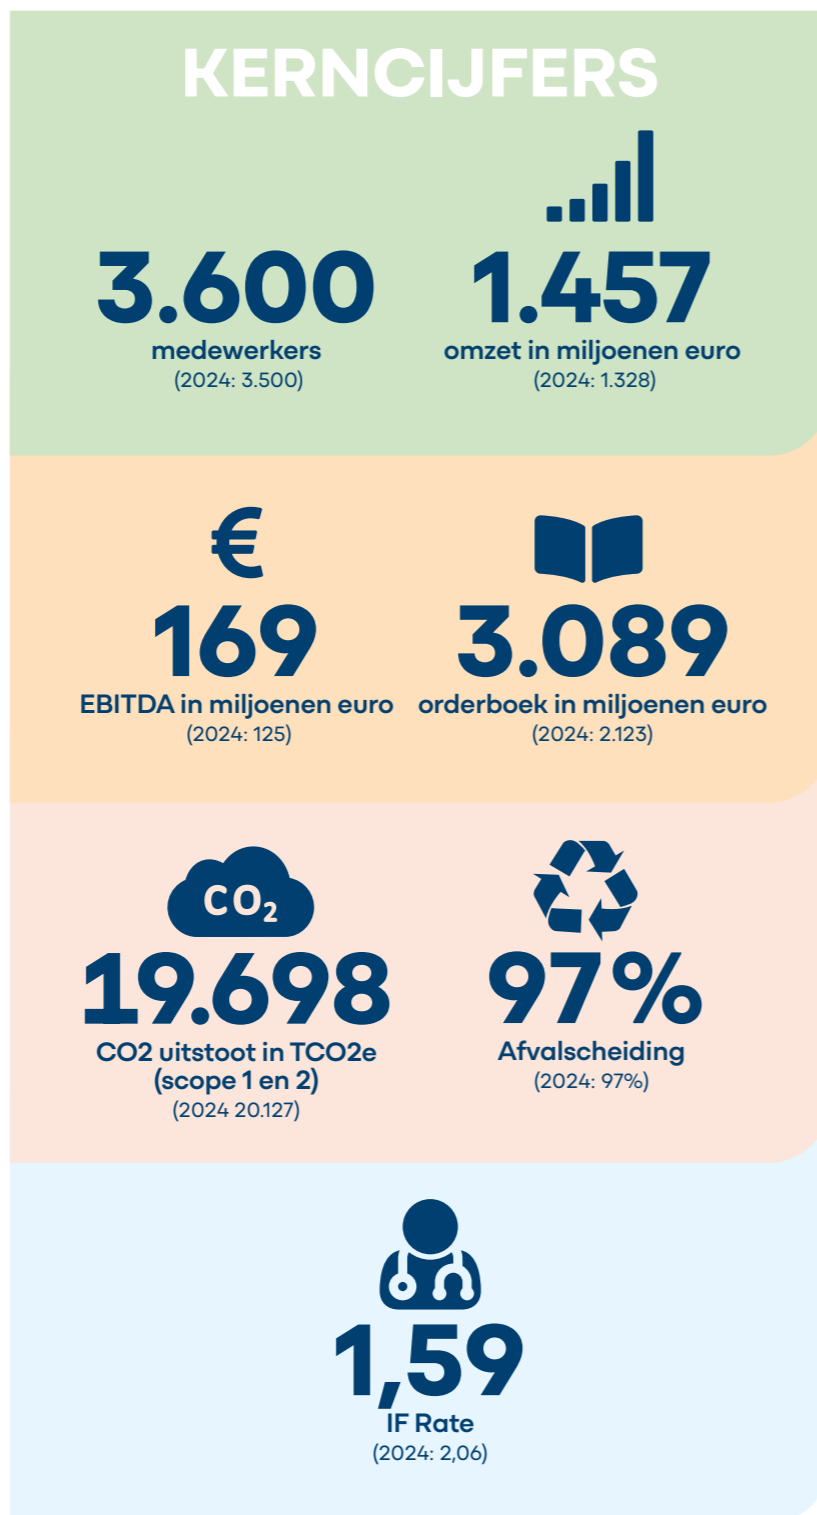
KERNCIJFERS

3.600
medewerkers
(2024: 3.500)

1.457
omzet in miljoenen euro
(2024: 1.328)

€
169
EBITDA in miljoenen euro
(2024: 125)

3.089
orderboek in miljoenen euro
(2024: 2.123)

$CO_2$
19.698
CO2 uitstoot in TCO2e (scope 1 en 2)
(2024 20.127)

97%
Afvalscheiding
(2024: 97%)

1,59
IF Rate
(2024: 2,06)